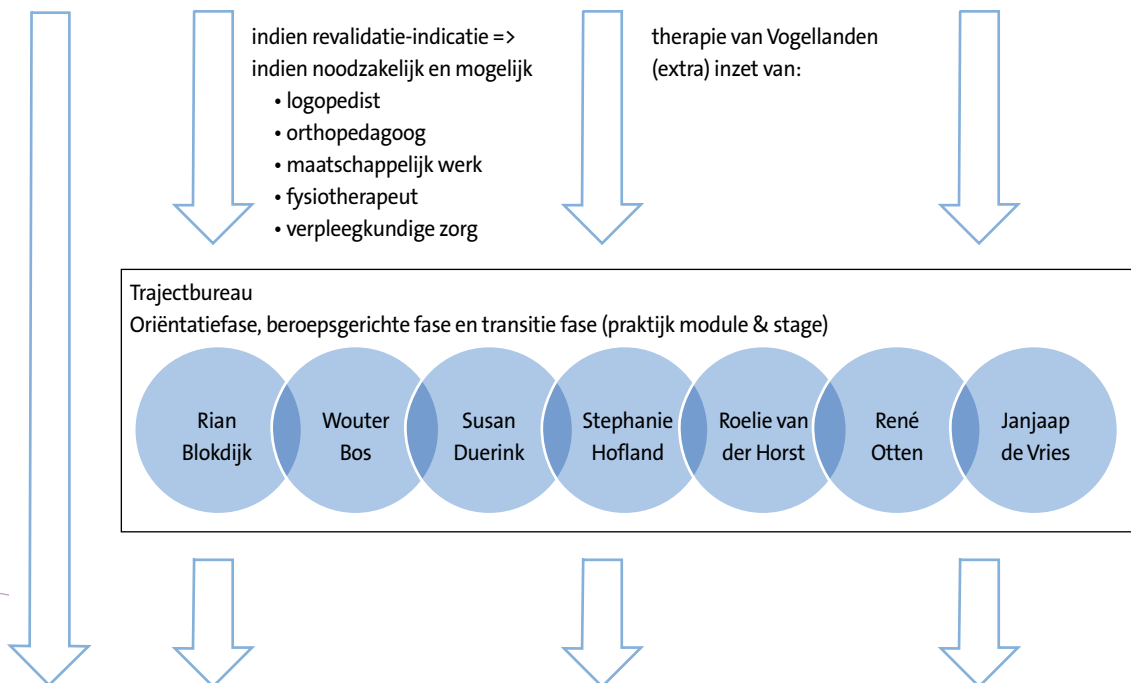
indien revalidatie-indicatie =>
indien noodzakelijk en mogelijk
• logopedist
• orthopedagoog
• maatschappelijk werk
• fysiotherapeut
• verpleegkundige zorg

therapie van Vogellanden
(extra) inzet van:

Trajectbureau
Oriëntatiefase, beroepsgerichte fase en transitie fase (praktijk module & stage)

Rian Blokdijk

Wouter Bos

Susan Duerink

Stephanie Hofland

Roelie van der Horst

René Otten

Janjaap de Vries